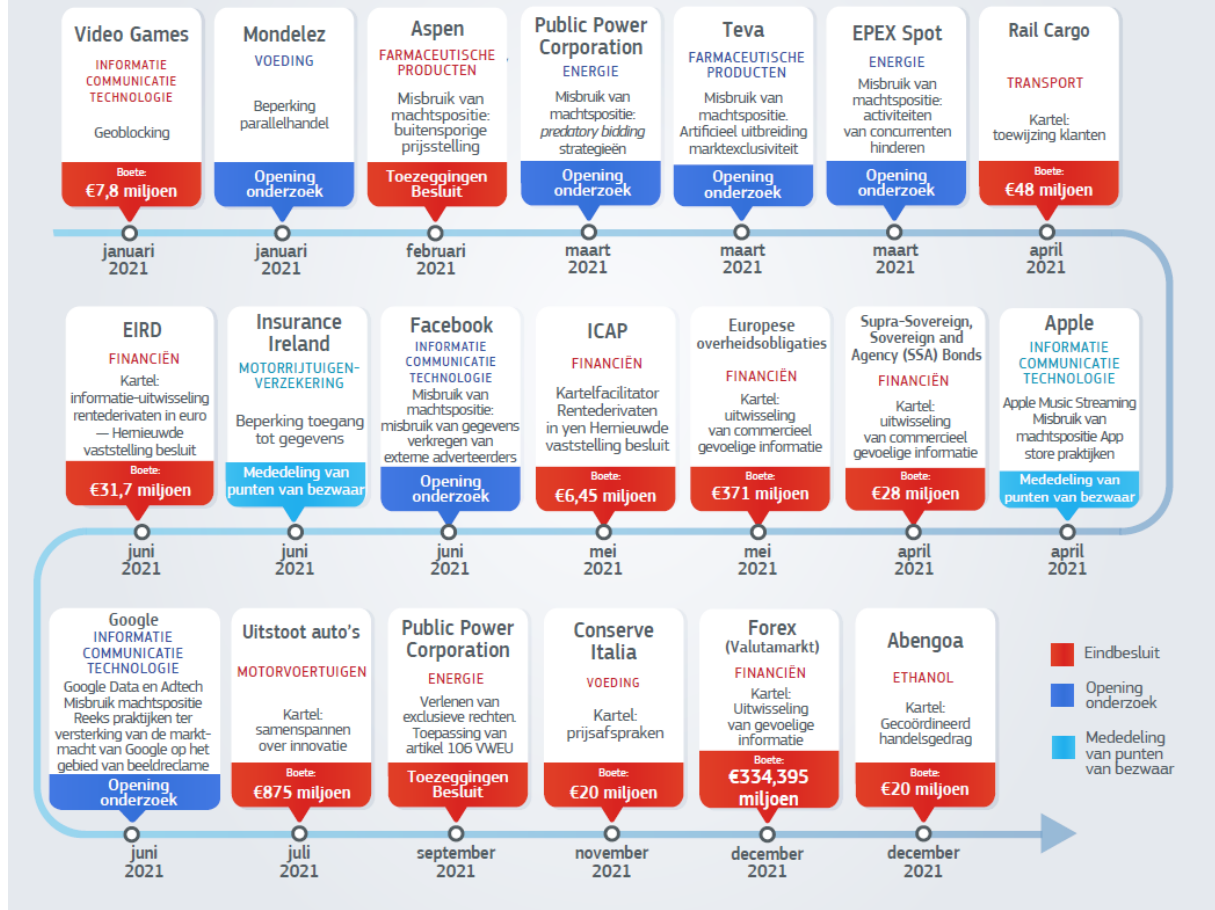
Video Games
INFORMATIE COMMUNICATIE TECHNOLOGIE
Geoblocking
Boete:
€7,8 miljoen
januari 2021

Mondelez
VOEDING
Beperking parallelhandel
Opening onderzoek
januari 2021

Aspen
FARMACEUTISCHE PRODUCTEN
Misbruik van machtspositie: buitensporige prijsstelling
Toezeggingen Besluit
februari 2021

Public Power Corporation
ENERGIE
Misbruik van machtspositie: *predatory bidding* strategieën
Opening onderzoek
maart 2021

Teva
FARMACEUTISCHE PRODUCTEN
Misbruik van machtspositie. Artificieel uitbreiding marktexclusiviteit
Opening onderzoek
maart 2021

EPEX Spot
ENERGIE
Misbruik van machtspositie: activiteiten van concurrenten hinderen
Opening onderzoek
maart 2021

Rail Cargo
TRANSPORT
Kartel: toewijzing klanten
Boete:
€48 miljoen
april 2021

EIRD
FINANCIËN
Kartel: informatie-uitwisseling rentederivaten in euro — Hernieuwde vaststelling besluit
Boete:
€31,7 miljoen
juni 2021

Insurance Ireland
MOTORRIJTUIGEN-VERZEKERING
Beperking toegang tot gegevens
Mededeling van punten van bezwaar
juni 2021

Facebook
INFORMATIE COMMUNICATIE TECHNOLOGIE
Misbruik van machtspositie: misbruik van gegevens verkregen van externe adverteerders
Opening onderzoek
juni 2021

ICAP
FINANCIËN
Kartelfacilitator Rentederivaten in yen Hernieuwde vaststelling besluit
Boete:
€6,45 miljoen
mei 2021

Europese overheidsobligaties
FINANCIËN
Kartel: uitwisseling van commercieel gevoelige informatie
Boete:
€371 miljoen
mei 2021

Supra-Sovereign, Sovereign and Agency (SSA) Bonds
FINANCIËN
Kartel: uitwisseling van commercieel gevoelige informatie
Boete:
€28 miljoen
april 2021

Apple
INFORMATIE COMMUNICATIE TECHNOLOGIE
Apple Music Streaming Misbruik van machtspositie App store praktijken
Mededeling van punten van bezwaar
april 2021

Google
INFORMATIE COMMUNICATIE TECHNOLOGIE
Google Data en Adtech Misbruik machtspositie Reeks praktijken ter versterking van de marktmacht van Google op het gebied van beeldreclame
Opening onderzoek
juni 2021

Uitstoot auto's
MOTORVOERTUIGEN
Kartel: samenspannen over innovatie
Boete:
€875 miljoen
juli 2021

Public Power Corporation
ENERGIE
Verlenen van exclusieve rechten. Toepassing van artikel 106 VWEU
Toezeggingen Besluit
september 2021

Conserve Italia
VOEDING
Kartel: prijsafspraken
Boete:
€20 miljoen
november 2021

Forex (Valutamarkt)
FINANCIËN
Kartel: Uitwisseling van gevoelige informatie
Boete:
€334,395 miljoen
december 2021

Abengoa
ETHANOL
Kartel: Gecoördineerd handelsgedrag
Boete:
€20 miljoen
december 2021

Eindbesluit
Opening onderzoek
Mededeling van punten van bezwaar